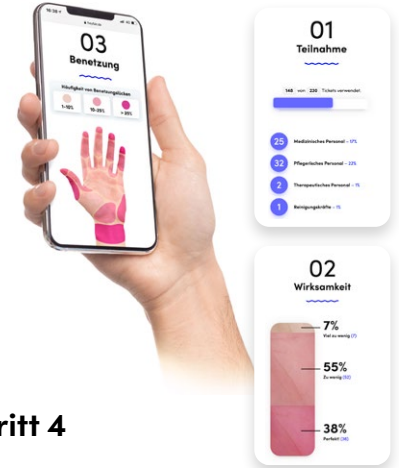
03
Benetzung

Häufigkeit von Benetzungslücken

1-10%

10-20%

> 20%

01
Teilnahme

148 von 220 Tickets verwendet

25 Medizinisches Personal – 17%

32 Pflegerisches Personal – 22%

2 Therapeutisches Personal – 1%

1 Reinigungskräfte – 1%

02
Wirksamkeit

7%
Viel zu wenig (7)

55%
Zu wenig (52)

38%
Perfekt (36)

ritt 4